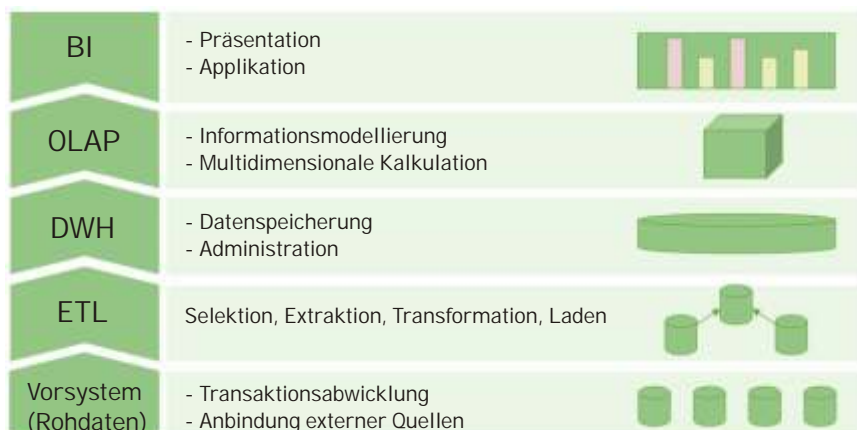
BI
- Präsentation
- Applikation

OLAP
- Informationsmodellierung
- Multidimensionale Kalkulation

DWH
- Datenspeicherung
- Administration

ETL
Selektion, Extraktion, Transformation, Laden

Vorsystem (Rohdaten)
- Transaktionsabwicklung
- Anbindung externer Quellen